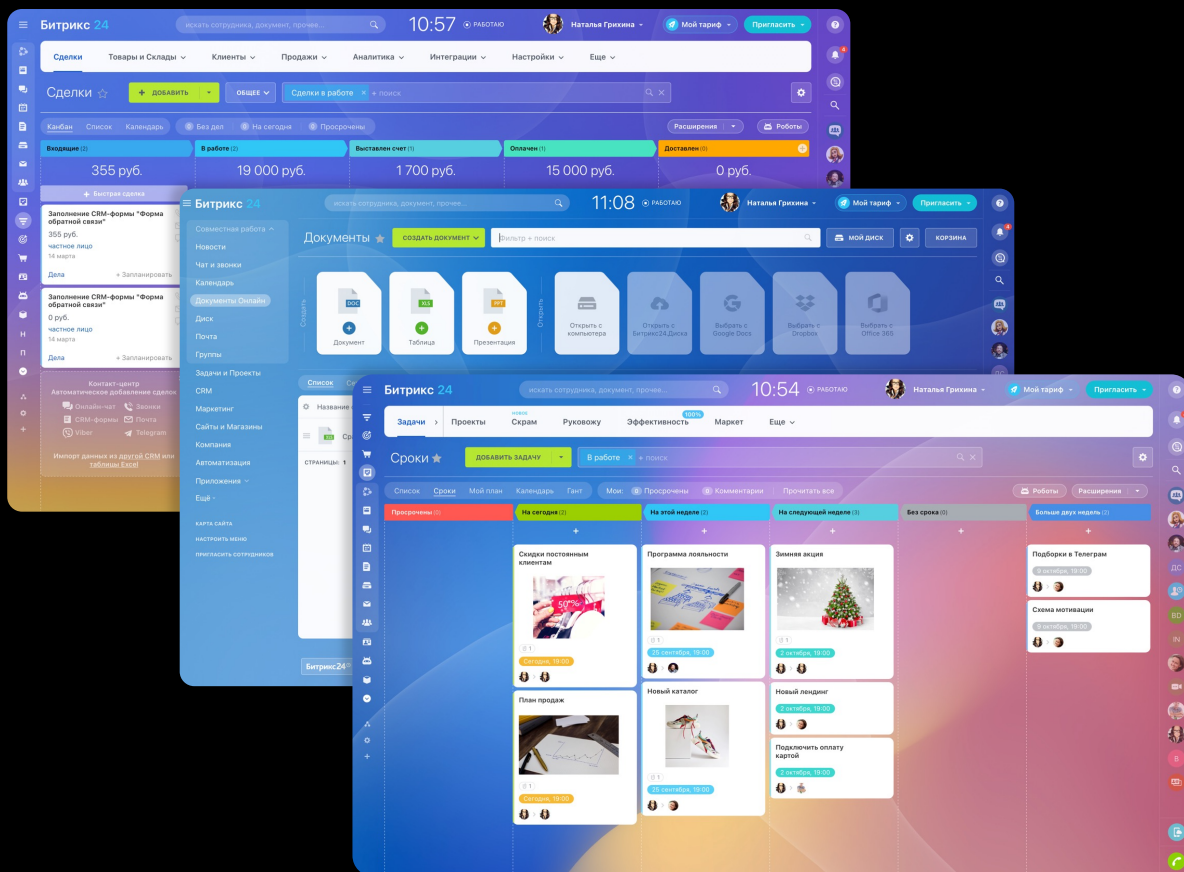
Битрикс 24 искать сотрудника, документ, прочее... 10:57 РАБОТАЮ Наталья Грихина Мой тариф Пригласить

Сделки Товары и Склады Клиенты Продажи Аналитика Интеграции Настройки Еще

Сделки ДОБАВИТЬ ОБЩЕЕ Сделки в работе + поиск

Канбан Список Календарь Без дел На сегодня Просрочены Расширения Роботы

Входящие (2) 355 руб.
В работе (2) 19 000 руб.
Выставлен счет (1) 1 700 руб.
Оплачен (1) 15 000 руб.
Доставлен (0) 0 руб.

+ Быстрая сделка

Заполнение CRM-формы "Форма обратной связи"
355 руб.
частное лицо
14 марта
Дела + Запланировать

Заполнение CRM-формы "Форма обратной связи"
0 руб.
частное лицо
14 марта
Дела + Запланировать

Контакт-центр
Автоматическое добавление сделок
Онлайн-чат Звонки
CRM-формы Почта
Viber Telegram

Импорт данных из другой CRM или таблицы Excel

Битрикс 24 искать сотрудника, документ, прочее... 11:08 РАБОТАЮ Наталья Грихина Мой тариф Пригласить

Совместная работа
Новости
Чат и звонки
Календарь
Документы Онлайн
Диск
Почта
Группы
Задачи и Проекты
CRM
Маркетинг
Сайты и Магазины
Компания
Автоматизация
Приложения
Ещё
КАРТА САЙТА
НАСТРОИТЬ МЕНЮ
ПРИГЛАСИТЬ СОТРУДНИКОВ

Документы СОЗДАТЬ ДОКУМЕНТ Фильтр + поиск МОЙ ДИСК КОРЗИНА

Создать
DOC Документ
XLS Таблица
PPT Презентация
Открыть
Открыть с компьютера
Открыть с Битрикс24.Диска
Выбрать с Google Docs
Выбрать с Dropbox
Выбрать с Office 365

Список
Название
СТРАНИЦЫ: 1
Битрикс24

Битрикс 24 искать сотрудника, документ, прочее... 10:54 РАБОТАЮ Наталья Грихина Мой тариф Пригласить

Задачи Проекты новое Скрам Руковожу 100% Эффективность Маркет Еще

Сроки ДОБАВИТЬ ЗАДАЧУ В работе + поиск

Список Сроки Мой план Календарь Гант Мои: 0 Просрочены 0 Комментарии Прочитать все Роботы Расширения

Просрочены (0)
На сегодня (2)
На этой неделе (2)
На следующей неделе (3)
Без срока (0)
Больше двух недель (2)

Скидки постоянным клиентам
50%
1
Сегодня, 19:00

План продаж
1
Сегодня, 19:00

Программа лояльности
1
25 сентября, 19:00

Новый каталог
1
25 сентября, 19:00

Зимняя акция
1
2 октября, 19:00

Новый лендинг
2 октября, 19:00

Подключить оплату картой
2 октября, 19:00

Подборки в Телеграм
9 октября, 19:00

Схема мотивации
9 октября, 19:00